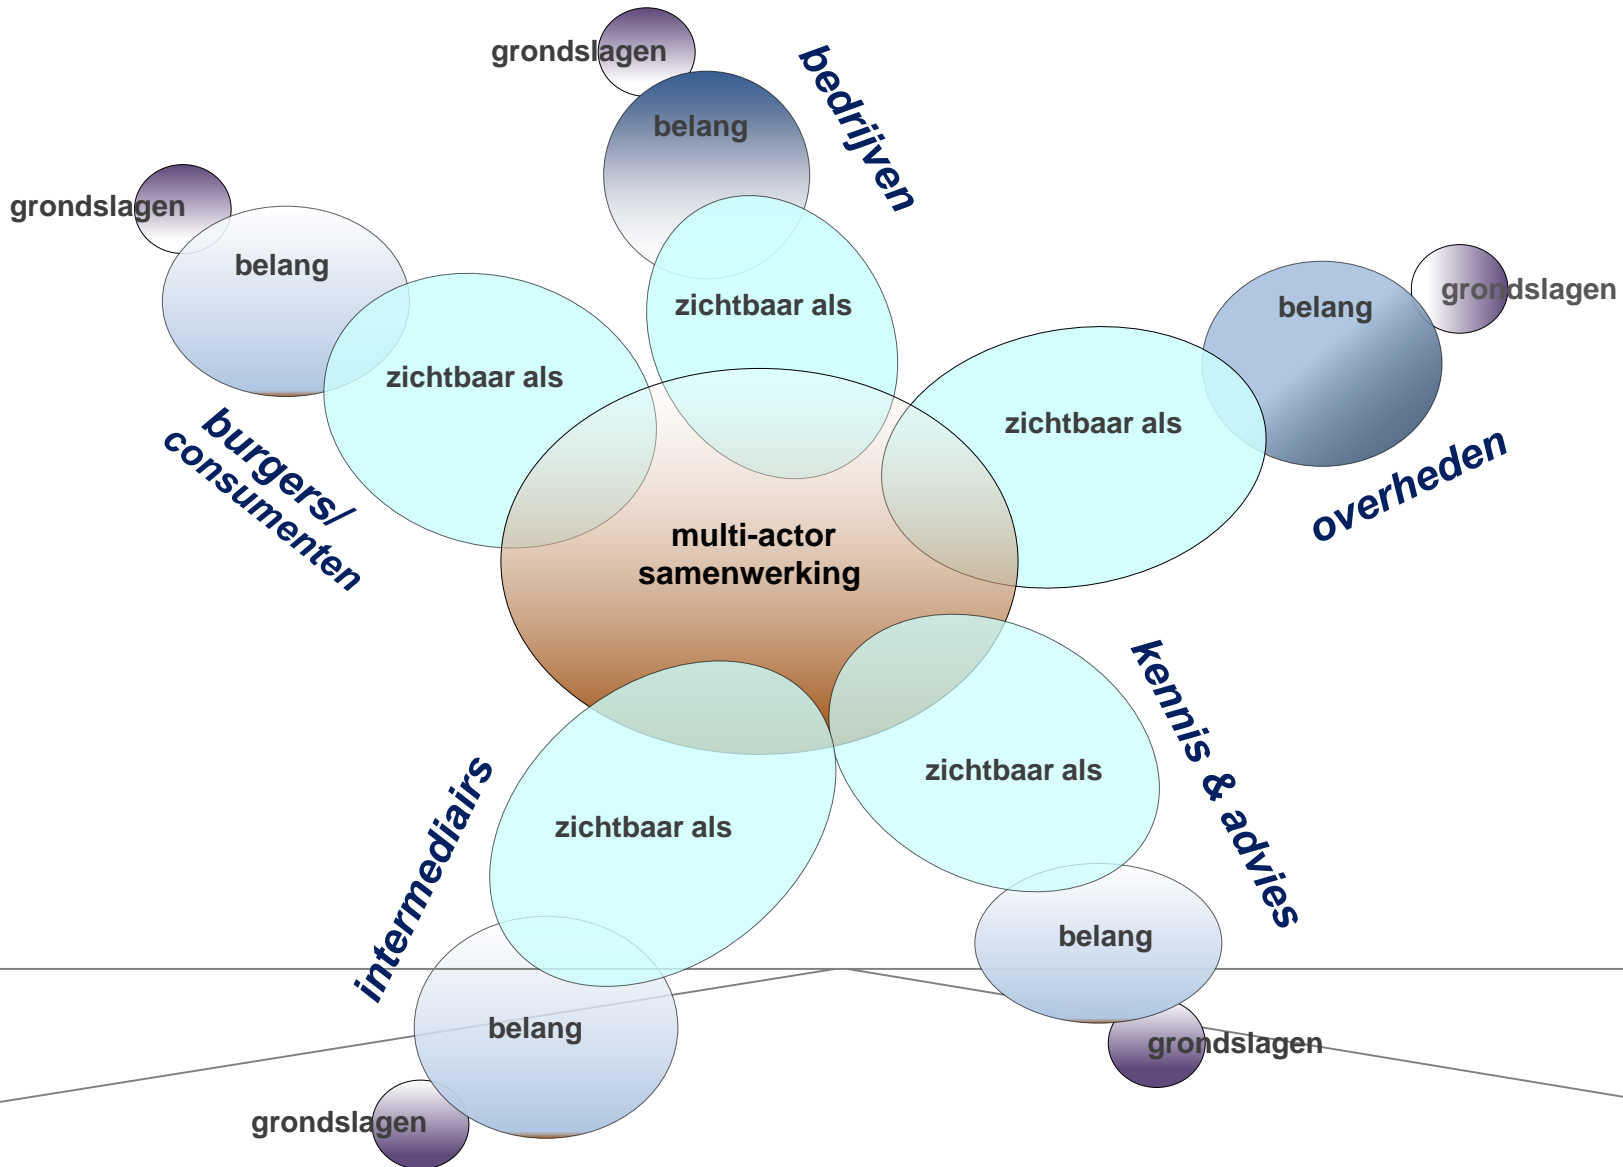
grondslagen
belang
bedrijven
grondslagen
belang
zichtbaar als
zichtbaar als
belang
grondslagen
zichtbaar als
burgers/ consumenten
multi-actor samenwerking
overheden
kennis & advies
zichtbaar als
zichtbaar als
intermediairs
belang
belang
grondslagen
grondslagen